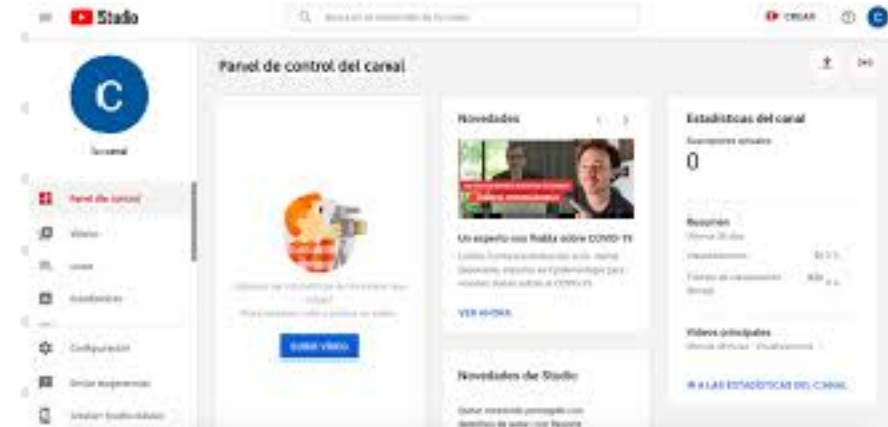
Studio

Buscar en tu canal

CREAR

C

Tu canal

Panel de control

Vídeos

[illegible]

Comentarios

Configuración

Enviar sugerencias

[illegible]

Panel de control del canal

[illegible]

SUBIR VÍDEO

Novedades

Un experto nos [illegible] sobre COVID-19

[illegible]

VER AHORA

Novedades de Studio

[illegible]

Estadísticas del canal

Suscriptores actuales

0

Resumen

Últimos 28 días

Visualizaciones

Tiempo de visualización (horas)

Vídeos principales

IR A LAS ESTADÍSTICAS DEL CANAL